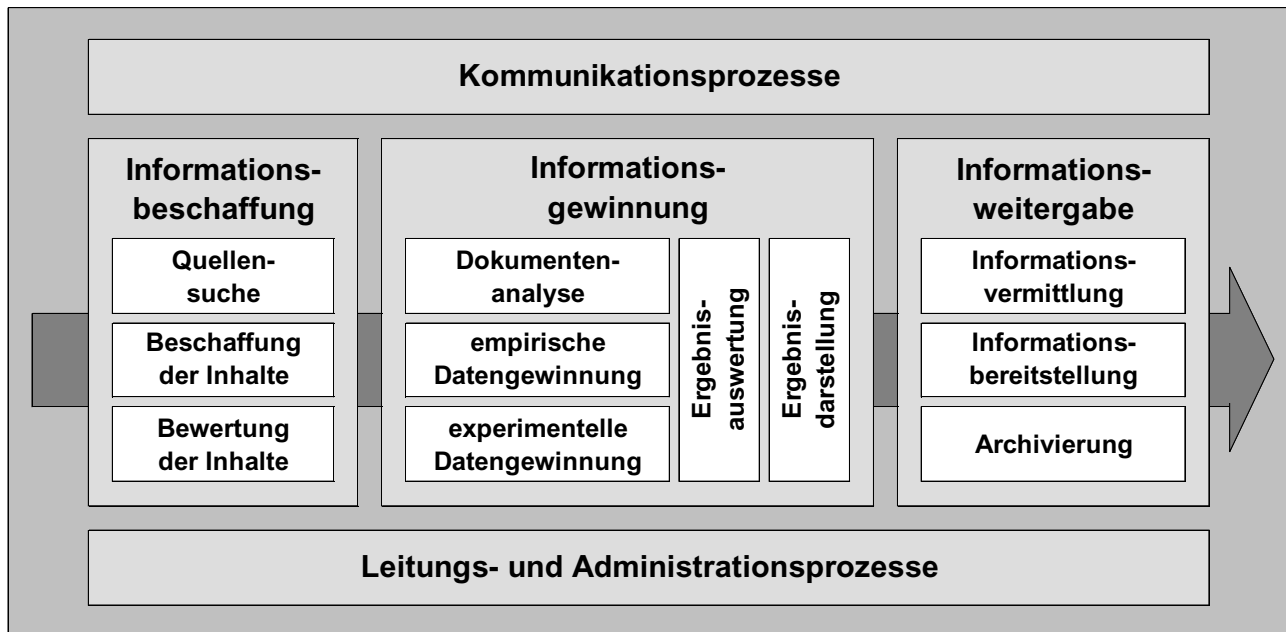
Kommunikationsprozesse

Informationsbeschaffung

Quellensuche

Beschaffung der Inhalte

Bewertung der Inhalte

Informationsgewinnung

Dokumentenanalyse

empirische Datengewinnung

experimentelle Datengewinnung

Ergebnisauswertung

Ergebnisdarstellung

Informationsweitergabe

Informationsvermittlung

Informationsbereitstellung

Archivierung

Leitungs- und Administrationsprozesse